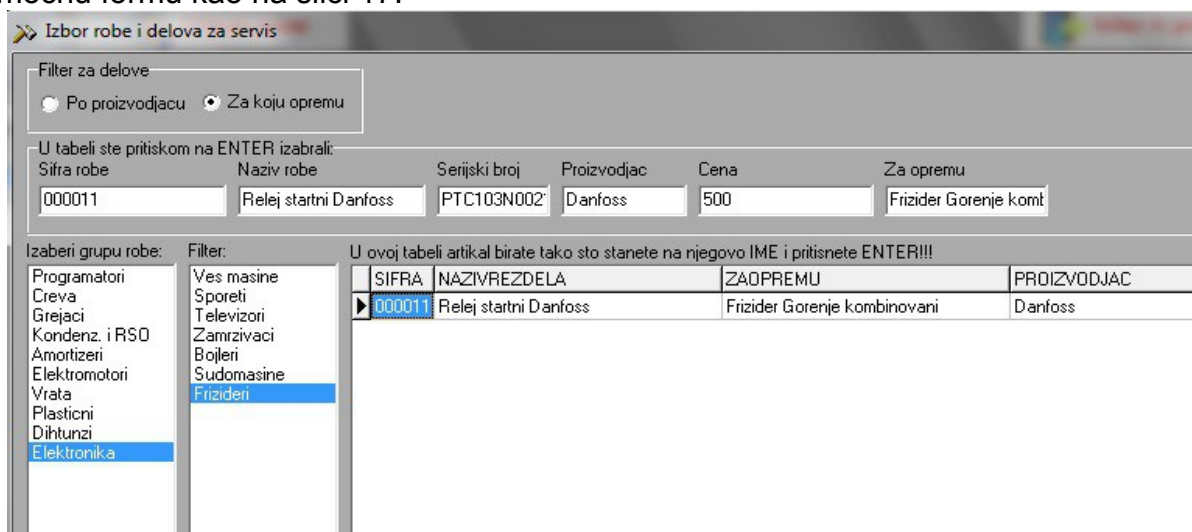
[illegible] forma kao na slici 17.

Izbor robe i delova za servis

Filter za delove
Po proizvodjacu
Za koju opremu

U tabeli ste pritiskom na ENTER izabrali:
Sifra robe
000011
Naziv robe
Relej startni Danfoss
Serijski broj
PTC103N002
Proizvodjac
Danfoss
Cena
500
Za opremu
Frizider Gorenje komb

Izaberi grupu robe:
Programatori
Creva
Grejaci
Kondenz. i RSO
Amortizeri
Elektromotori
Vrata
Plasticni
Dihtunzi
Elektronika

Filter:
Ves masine
Sporeti
Televizori
Zamrzivaci
Bojleri
Sudomasine
Frizideri

U ovoj tabeli artikal birate tako sto stanete na njegovo IME i pritisnete ENTER!!!

| SIFRA | NAZIVREZDELA | ZAOPREMU | PROIZVODJAC |
|---|---|---|---|
| 000011 | Relej startni Danfoss | Frizider Gorenje kombinovani | Danfoss |